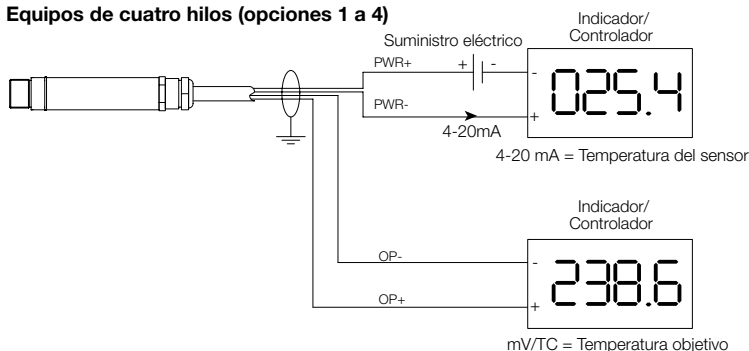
**Equipos de cuatro hilos (opciones 1 a 4)**

Suministro eléctrico

Indicador/
Controlador

PWR+

+

-

-

025.4

PWR-

+

4-20mA

4-20 mA = Temperatura del sensor

Indicador/
Controlador

OP-

-

238.6

OP+

+

mV/TC = Temperatura objetivo